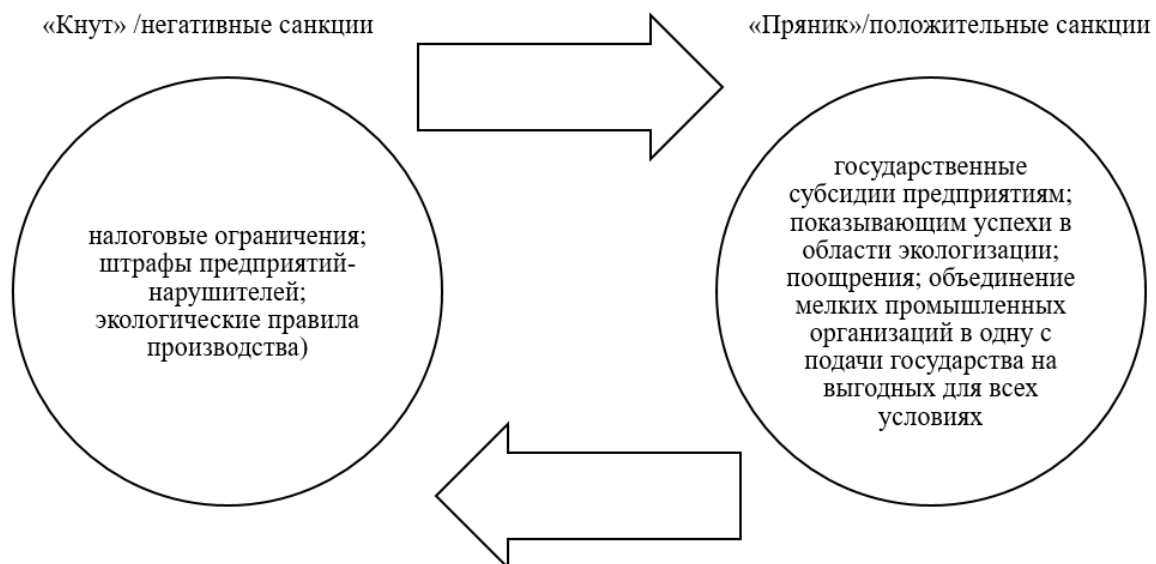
«Кнут» /негативные санкции

«Пряник»/положительные санкции

налоговые ограничения; штрафы предприятий-нарушителей; экологические правила производства)

государственные субсидии предприятиям; показывающим успехи в области экологизации; поощрения; объединение мелких промышленных организаций в одну с подачи государства на выгодных для всех условиях